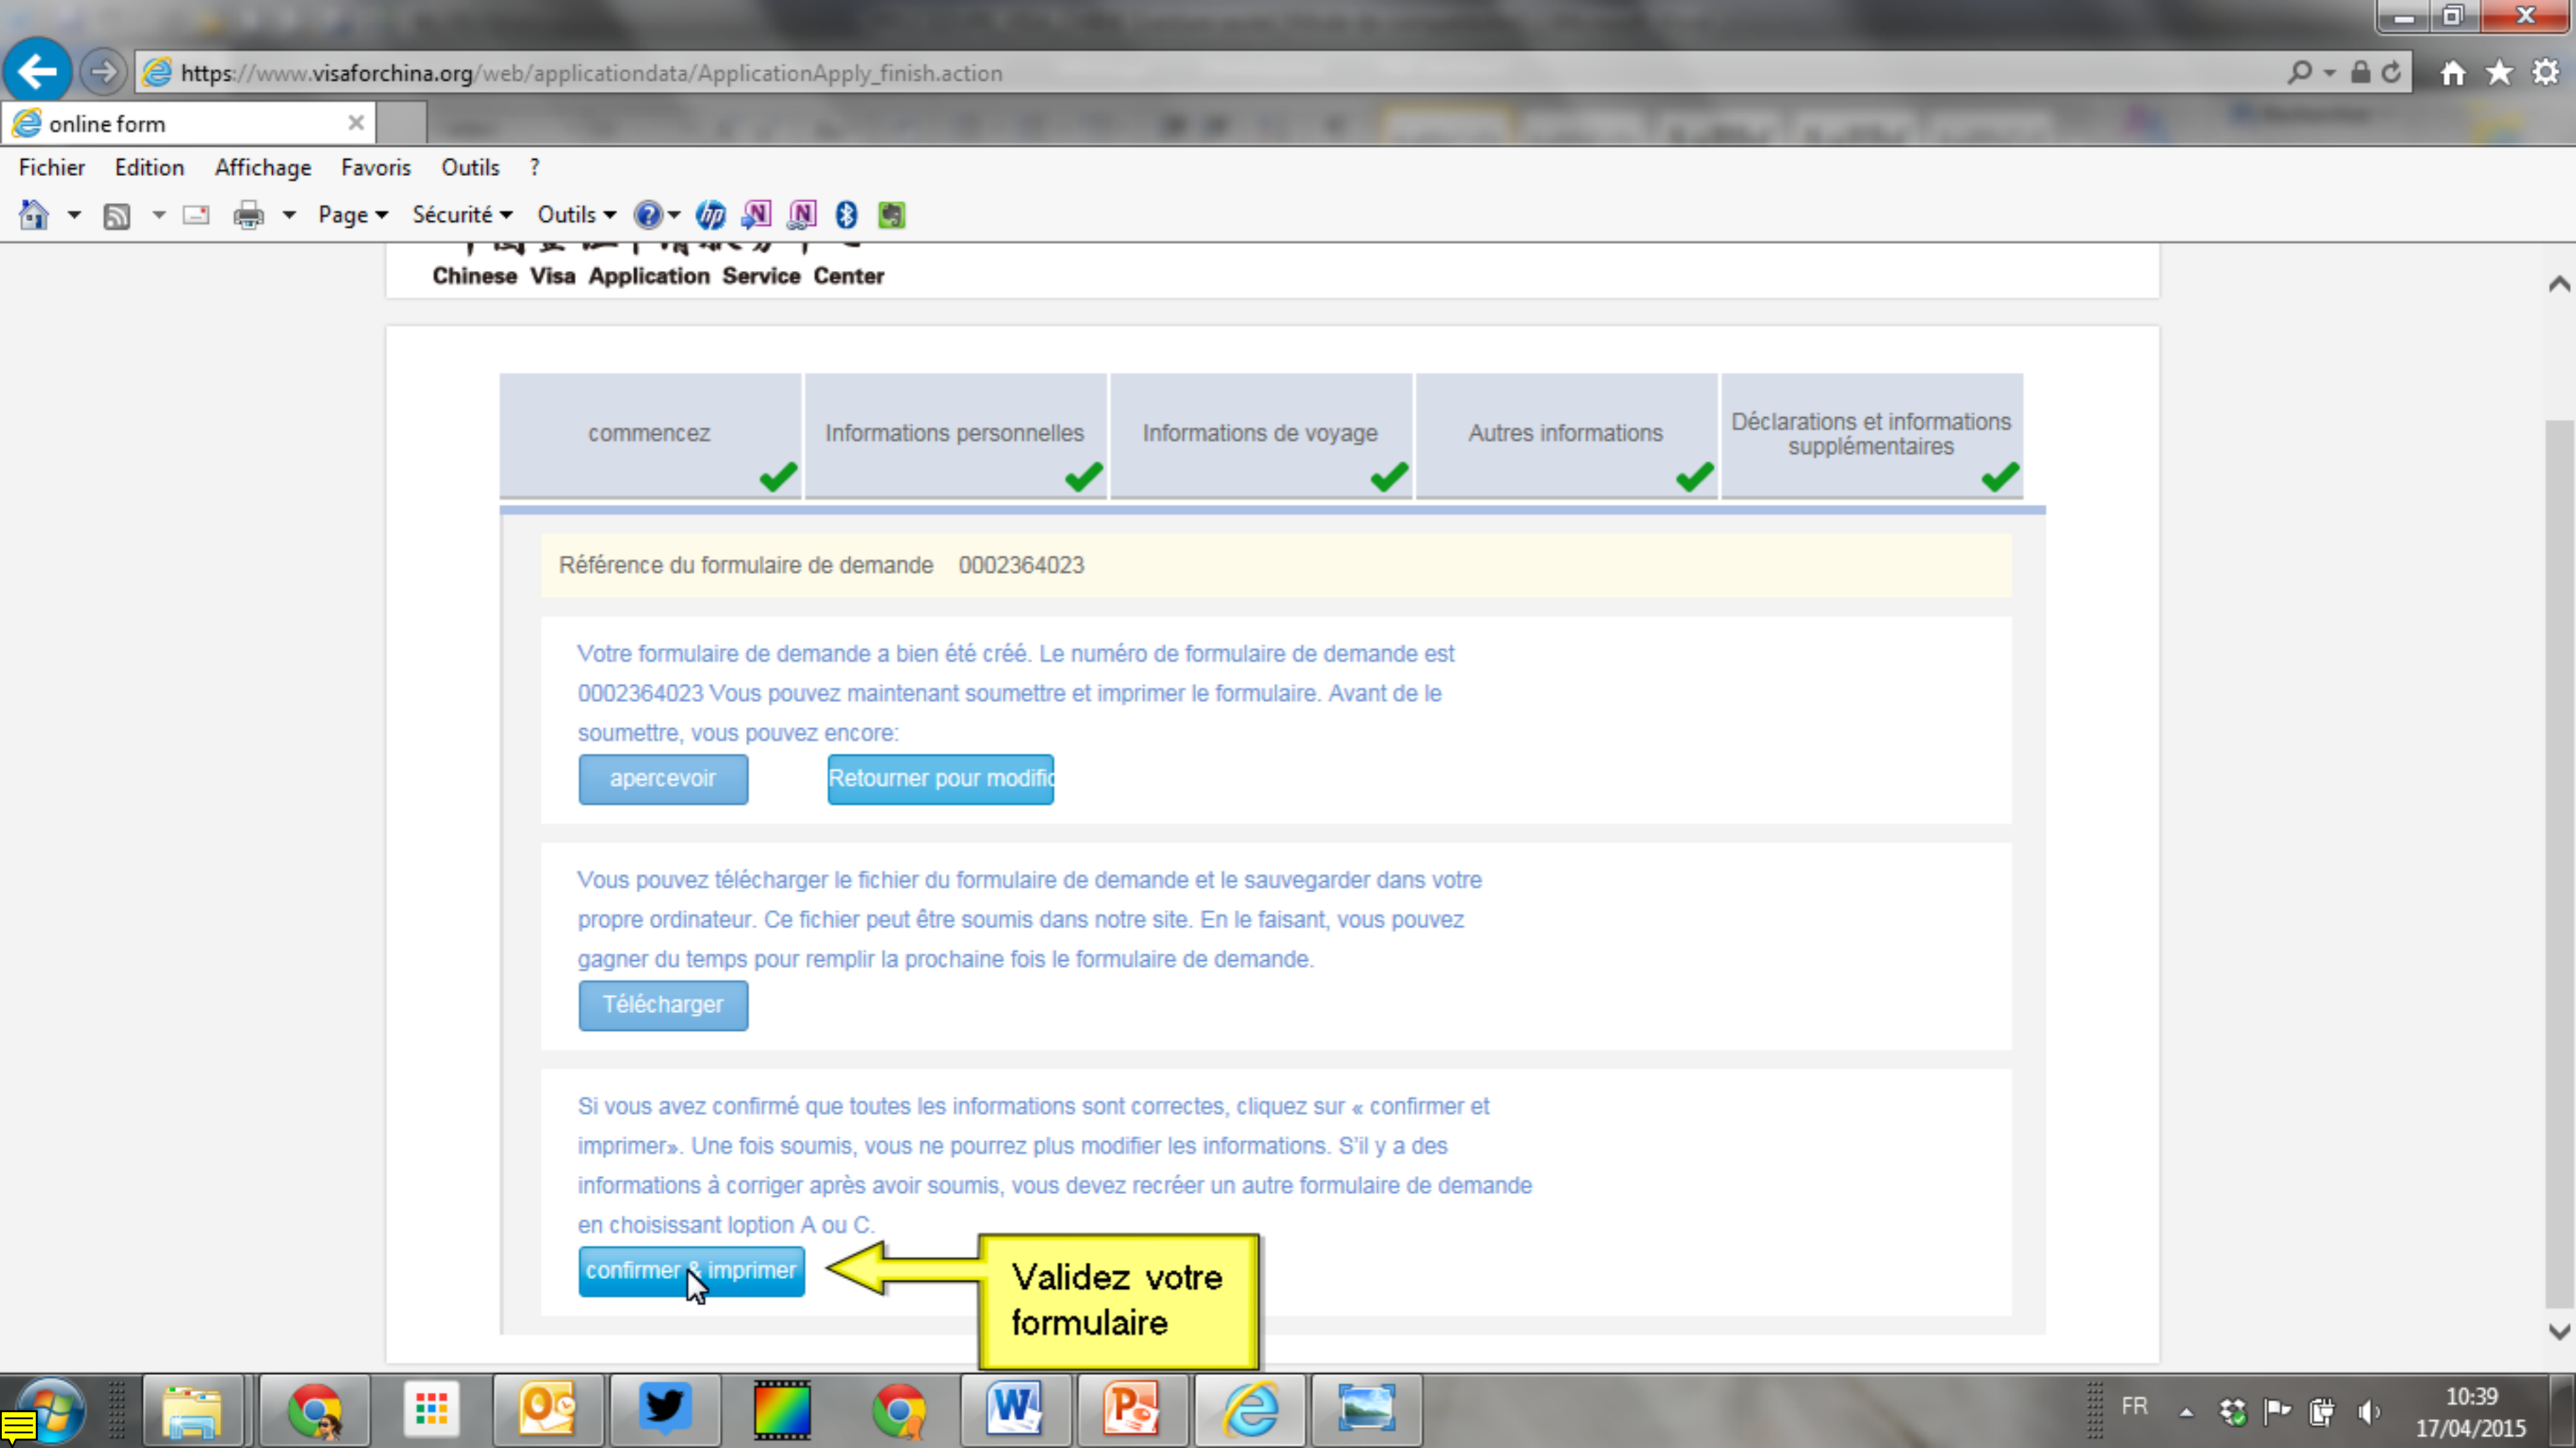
https://www.visaforchina.org/web/applicationdata/ApplicationApply_finish.action

online form

Fichier Edition Affichage Favoris Outils ?

Page Sécurité Outils

Chinese Visa Application Service Center

| commencez | Informations personnelles | Informations de voyage | Autres informations | Déclarations et informations supplémentaires |
|---|---|---|---|---|

Référence du formulaire de demande 0002364023

Votre formulaire de demande a bien été créé. Le numéro de formulaire de demande est 0002364023 Vous pouvez maintenant soumettre et imprimer le formulaire. Avant de le soumettre, vous pouvez encore:

apercevoir Retourner pour modific

Vous pouvez télécharger le fichier du formulaire de demande et le sauvegarder dans votre propre ordinateur. Ce fichier peut être soumis dans notre site. En le faisant, vous pouvez gagner du temps pour remplir la prochaine fois le formulaire de demande.

Télécharger

Si vous avez confirmé que toutes les informations sont correctes, cliquez sur « confirmer et imprimer». Une fois soumis, vous ne pourrez plus modifier les informations. S'il y a des informations à corriger après avoir soumis, vous devez recréer un autre formulaire de demande en choisissant loption A ou C.

confirmer & imprimer

Validez votre formulaire

FR 10:39 17/04/2015